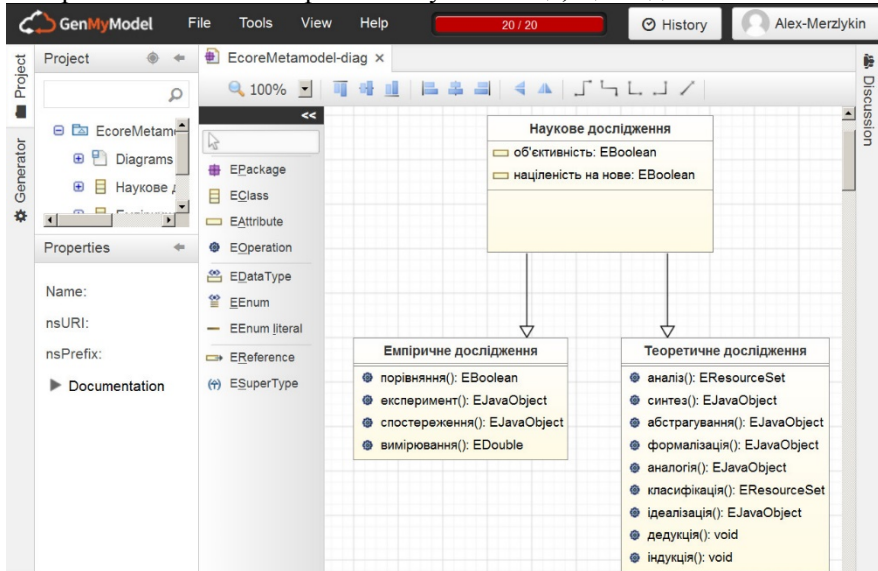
GenMyModel File Tools View Help 20 / 20 History Alex-Merzlykin

Project

EcoreMetam
Diagrams
Наукове д

Generator

Properties

Name:
nsURI:
nsPrefix:
Documentation

EcoreMetamodel-diag ×

100%

<<

EPackage
EClass
EAttribute
EOperation
EDataType
EEnum
EEnum literal
EReference
ESuperType

Discussion

Наукове дослідження
об'єктивність: EBoolean
націленість на нове: EBoolean

Емпіричне дослідження
порівняння(): EBoolean
експеримент(): EJavaObject
спостереження(): EJavaObject
вимірювання(): EDouble

Теоретичне дослідження
аналіз(): EResourceSet
синтез(): EJavaObject
абстрагування(): EJavaObject
формалізація(): EJavaObject
аналогія(): EJavaObject
класифікація(): EResourceSet
ідеалізація(): EJavaObject
дедукція(): void
індукція(): void